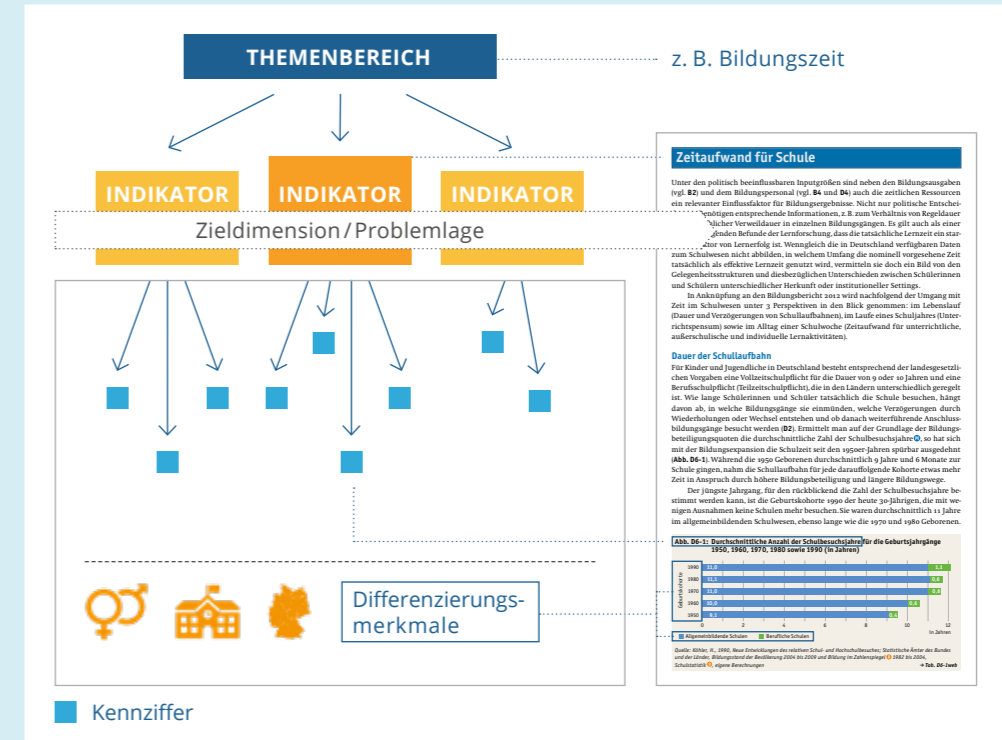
THEMENBEREICH

z. B. Bildungszeit

INDIKATOR

INDIKATOR

INDIKATOR

Zieldimension / Problemlage

Differenzierungsmerkmale

Kennziffer

Zeitaufwand für Schule

Unter den politisch beeinflussbaren Inputgrößen sind neben den Bildungsausgaben (vgl. B2) und dem Bildungspersonal (vgl. B4 und D4) auch die zeitlichen Ressourcen ein relevanter Einflussfaktor für Bildungsergebnisse. Nicht nur politische Entschei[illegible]benötigen entsprechende Informationen, z. B. zum Verhältnis von Regeldauer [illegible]dlicher Verweildauer in einzelnen Bildungsgängen. Es gibt auch als einer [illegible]genden Befunde der Lernforschung, dass die tatsächliche Lernzeit ein star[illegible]ktor von Lernerfolg ist. Wenngleich die in Deutschland verfügbaren Daten zum Schulwesen nicht abbilden, in welchem Umfang die nominell vorgesehene Zeit tatsächlich als effektive Lernzeit genutzt wird, vermitteln sie doch ein Bild von den Gelegenheitsstrukturen und diesbezüglichen Unterschieden zwischen Schülerinnen und Schülern unterschiedlicher Herkunft oder institutioneller Settings.

In Anknüpfung an den Bildungsbericht 2012 wird nachfolgend der Umgang mit Zeit im Schulwesen unter 3 Perspektiven in den Blick genommen: im Lebenslauf (Dauer und Verzögerungen von Schullaufbahnen), im Laufe eines Schuljahres (Unterrichtspensum) sowie im Alltag einer Schulwoche (Zeitaufwand für unterrichtliche, außerschulische und individuelle Lernaktivitäten).

Dauer der Schullaufbahn

Für Kinder und Jugendliche in Deutschland besteht entsprechend der landesgesetzlichen Vorgaben eine Vollzeitschulpflicht für die Dauer von 9 oder 10 Jahren und eine Berufsschulpflicht (Teilzeitschulpflicht), die in den Ländern unterschiedlich geregelt ist. Wie lange Schülerinnen und Schüler tatsächlich die Schule besuchen, hängt davon ab, in welche Bildungsgänge sie einmünden, welche Verzögerungen durch Wiederholungen oder Wechsel entstehen und ob danach weiterführende Anschlussbildungsgänge besucht werden (D2). Ermittelt man auf der Grundlage der Bildungsbeteiligungsquoten die durchschnittliche Zahl der Schulbesuchsjahre, so hat sich mit der Bildungsexpansion die Schulzeit seit den 1950er-Jahren spürbar ausgedehnt (Abb. D6-1). Während die 1950 Geborenen durchschnittlich 9 Jahre und 6 Monate zur Schule gingen, nahm die Schullaufbahn für jede darauffolgende Kohorte etwas mehr Zeit in Anspruch durch höhere Bildungsbeteiligung und längere Bildungswege.

Der jüngste Jahrgang, für den rückblickend die Zahl der Schulbesuchsjahre bestimmt werden kann, ist die Geburtskohorte 1990 der heute 30-Jährigen, die mit wenigen Ausnahmen keine Schulen mehr besuchen. Sie waren durchschnittlich 11 Jahre im allgemeinbildenden Schulwesen, ebenso lange wie die 1970 und 1980 Geborenen.

Abb. D6-1: Durchschnittliche Anzahl der Schulbesuchsjahre für die Geburtsjahrgänge 1950, 1960, 1970, 1980 sowie 1990 (in Jahren)

Geburtskohorte

| | Allgemeinbildende Schulen | Berufliche Schulen |
|---|---|---|
| 1990 | 11,0 | 1,1 |
| 1980 | 11,1 | 0,8 |
| 1970 | 11,0 | 0,8 |
| 1960 | 10,0 | 0,6 |
| 1950 | 9,1 | 0,4 |

0 2 4 6 8 10 12 in Jahren

Allgemeinbildende Schulen   Berufliche Schulen

Quelle: Köhler, H., 1990, Neue Entwicklungen des relativen Schul- und Hochschulbesuches; Statistische Ämter des Bundes und der Länder, Bildungsstand der Bevölkerung 2004 bis 2009 und Bildung im Zahlenspiegel 1982 bis 2004, Schulstatistik, eigene Berechnungen → Tab. D6-1web